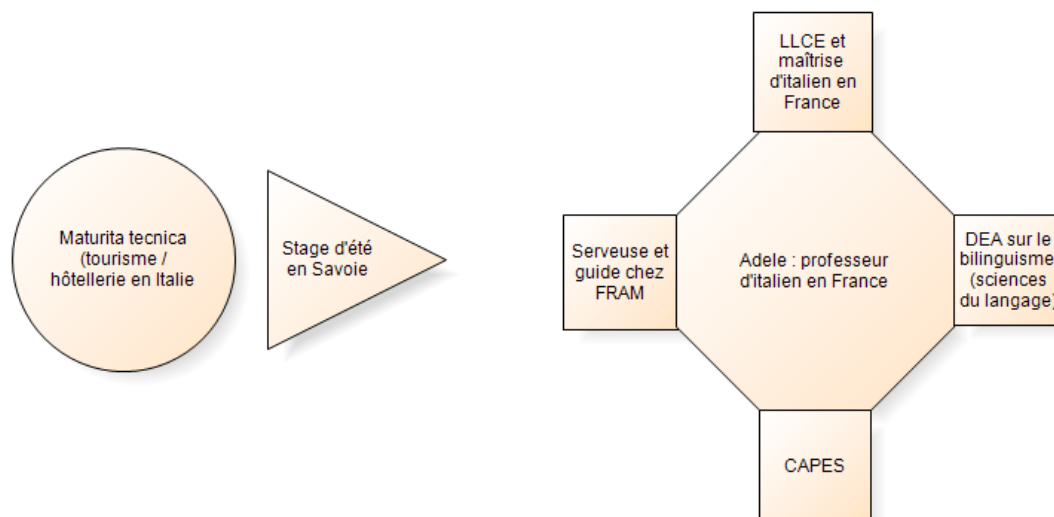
Maturita tecnica (tourisme / hôtellerie en Italie

Stage d'été en Savoie

LLCE et maîtrise d'italien en France

Serveuse et guide chez FRAM

Adele : professeur d'italien en France

DEA sur le bilinguisme (sciences du langage)

CAPES